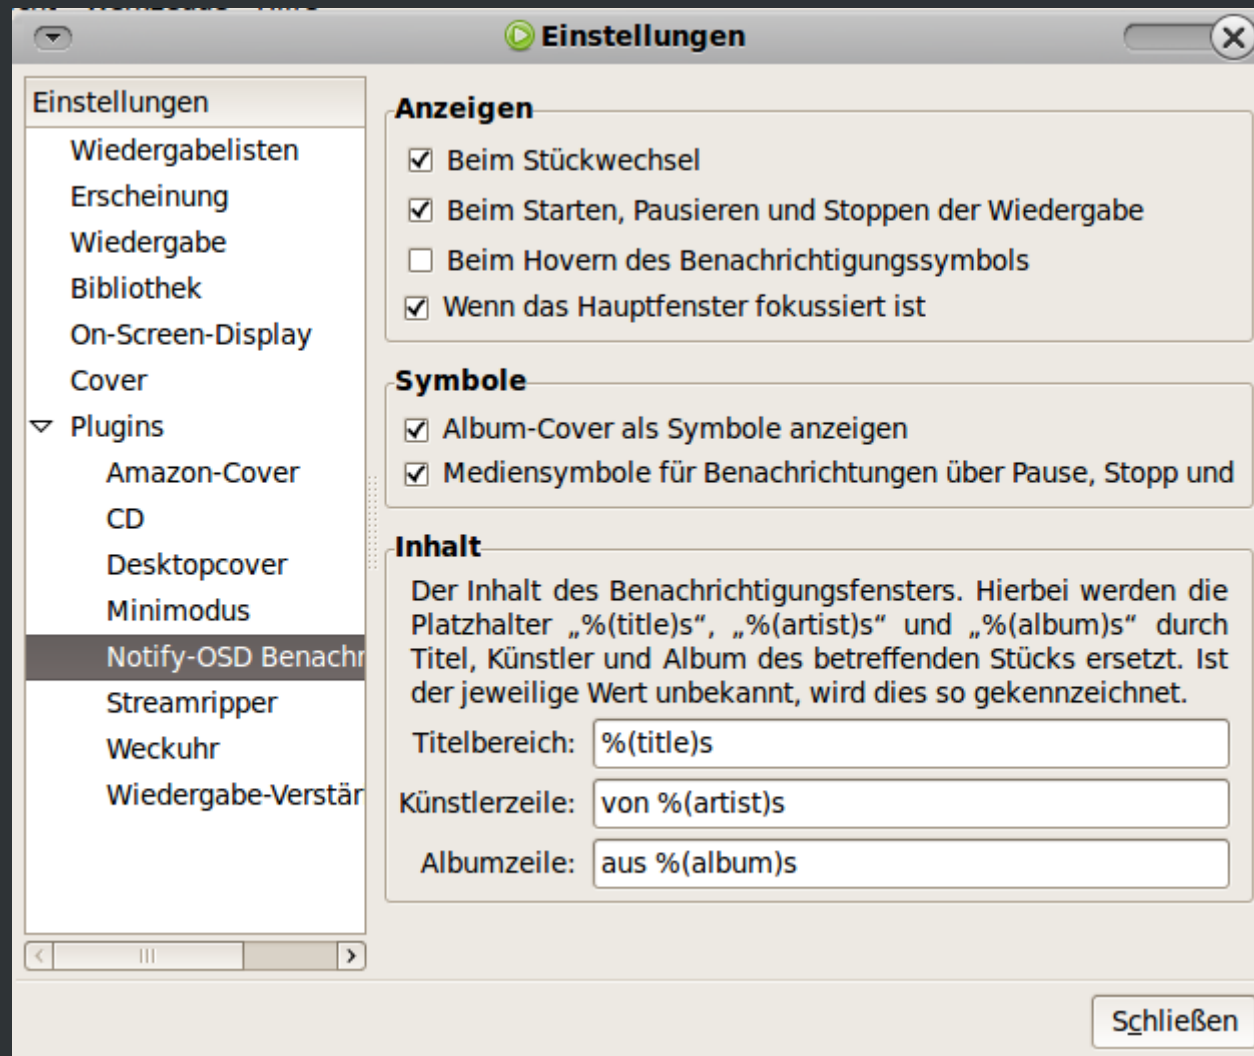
Einstellungen

Einstellungen
Wiedergabelisten
Erscheinung
Wiedergabe
Bibliothek
On-Screen-Display
Cover
Plugins
Amazon-Cover
CD
Desktopcover
Minimodus
Notify-OSD Benachr
Streamripper
Weckuhr
Wiedergabe-Verstär

Anzeigen
Beim Stückwechsel
Beim Starten, Pausieren und Stoppen der Wiedergabe
Beim Hovern des Benachrichtigungssymbols
Wenn das Hauptfenster fokussiert ist

Symbole
Album-Cover als Symbole anzeigen
Mediensymbole für Benachrichtungen über Pause, Stopp und

Inhalt
Der Inhalt des Benachrichtigungsfensters. Hierbei werden die Platzhalter „%(title)s“, „%(artist)s“ und „%(album)s“ durch Titel, Künstler und Album des betreffenden Stücks ersetzt. Ist der jeweilige Wert unbekannt, wird dies so gekennzeichnet.
Titelbereich: %(title)s
Künstlerzeile: von %(artist)s
Albumzeile: aus %(album)s

Schließen